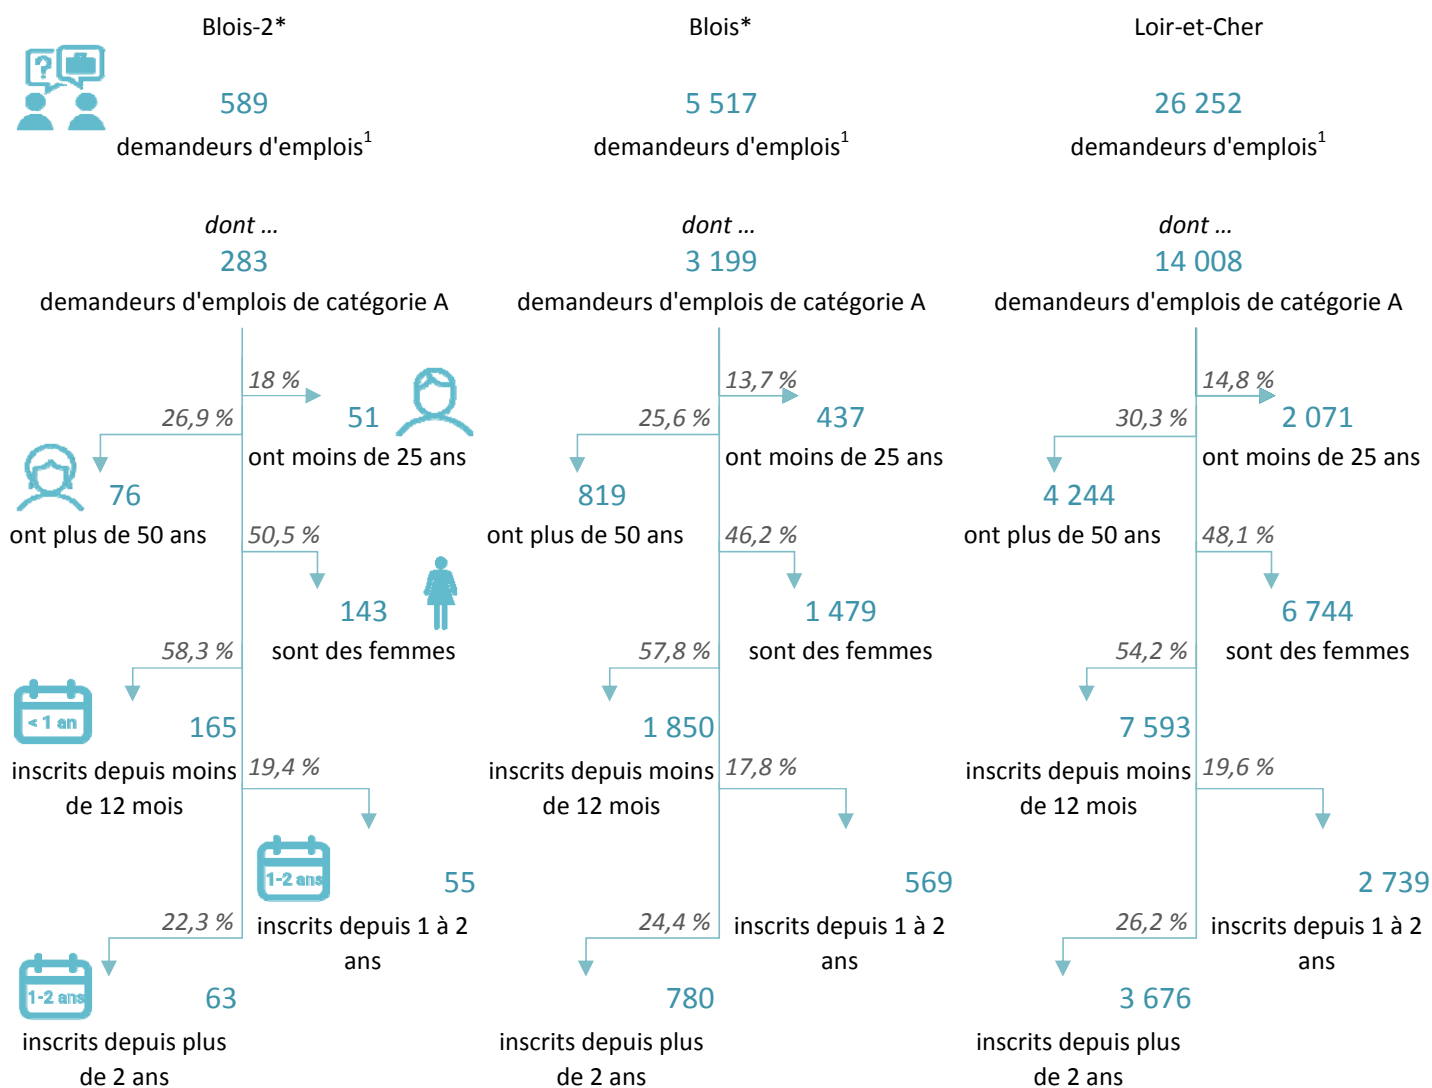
Blois-2*

589
demandeurs d'emplois$^1$

dont ...
283
demandeurs d'emplois de catégorie A

18 %
51
ont moins de 25 ans

26,9 %
76
ont plus de 50 ans

50,5 %
143
sont des femmes

58,3 %
< 1 an
165
inscrits depuis moins de 12 mois

19,4 %
1-2 ans
55
inscrits depuis 1 à 2 ans

22,3 %
1-2 ans
63
inscrits depuis plus de 2 ans

Blois*

5 517
demandeurs d'emplois$^1$

dont ...
3 199
demandeurs d'emplois de catégorie A

13,7 %
437
ont moins de 25 ans

25,6 %
819
ont plus de 50 ans

46,2 %
1 479
sont des femmes

57,8 %
1 850
inscrits depuis moins de 12 mois

17,8 %
569
inscrits depuis 1 à 2 ans

24,4 %
780
inscrits depuis plus de 2 ans

Loir-et-Cher

26 252
demandeurs d'emplois$^1$

dont ...
14 008
demandeurs d'emplois de catégorie A

14,8 %
2 071
ont moins de 25 ans

30,3 %
4 244
ont plus de 50 ans

48,1 %
6 744
sont des femmes

54,2 %
7 593
inscrits depuis moins de 12 mois

19,6 %
2 739
inscrits depuis 1 à 2 ans

26,2 %
3 676
inscrits depuis plus de 2 ans